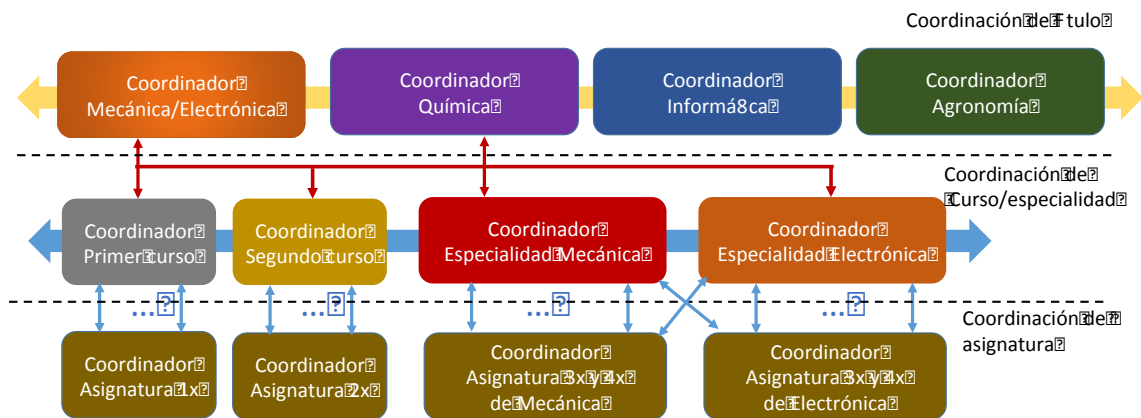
Coordinación de Ftulo

Coordinador Mecánica/Electrónica

Coordinador Química

Coordinador Informá8ca

Coordinador Agronomía

Coordinación de Curso/especialidad

Coordinador Primer curso

Coordinador Segundo curso

Coordinador Especialidad Mecánica

Coordinador Especialidad Electrónica

…

…

…

…

Coordinación de asignatura

Coordinador Asignatura 1x

Coordinador Asignatura 2x

Coordinador Asignatura 3x y 4x de Mecánica

Coordinador Asignatura 3x y 4x de Electrónica